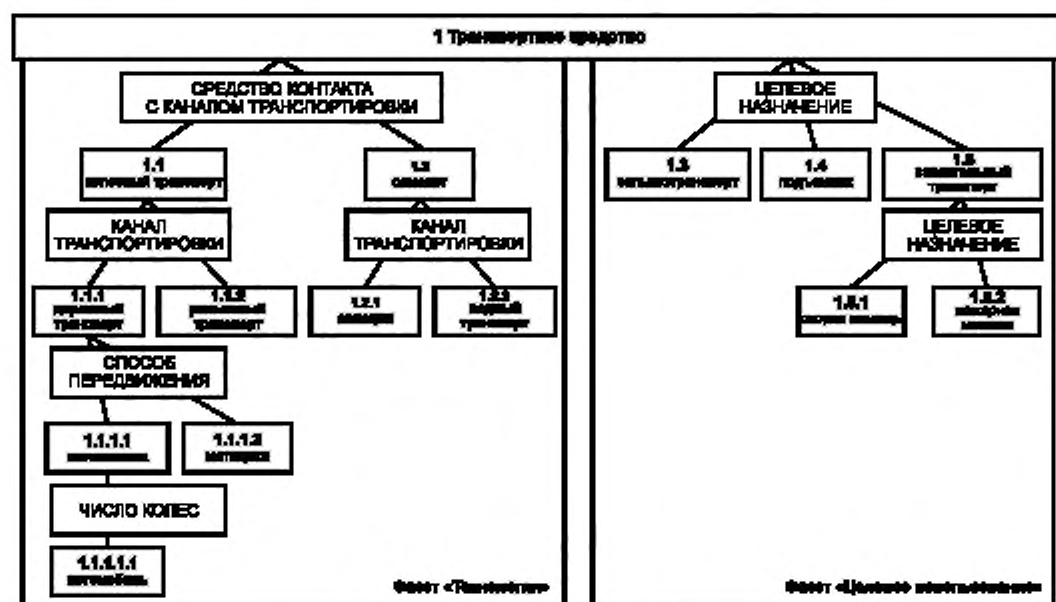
1 Транспортное средство

СРЕДСТВО КОНТАКТА С КАНАЛОМ ТРАНСПОРТИРОВКИ

1.1 наземный транспорт

1.2 самолет

КАНАЛ ТРАНСПОРТИРОВКИ

КАНАЛ ТРАНСПОРТИРОВКИ

1.1.1 дорожный транспорт

1.1.2 рельсовый транспорт

1.2.1 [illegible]

1.2.2 водный транспорт

СПОСОБ ПЕРЕДВИЖЕНИЯ

1.1.1.1 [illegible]

1.1.1.2 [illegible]

ЧИСЛО КОЛЕС

1.1.1.1.1 автомобиль

Фасет «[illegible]»

ЦЕЛЕВОЕ НАЗНАЧЕНИЕ

1.3 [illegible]

1.4 подъемник

1.5 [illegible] транспорт

ЦЕЛЕВОЕ НАЗНАЧЕНИЕ

1.5.1 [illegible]

1.5.2 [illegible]

Фасет «Целевое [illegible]»